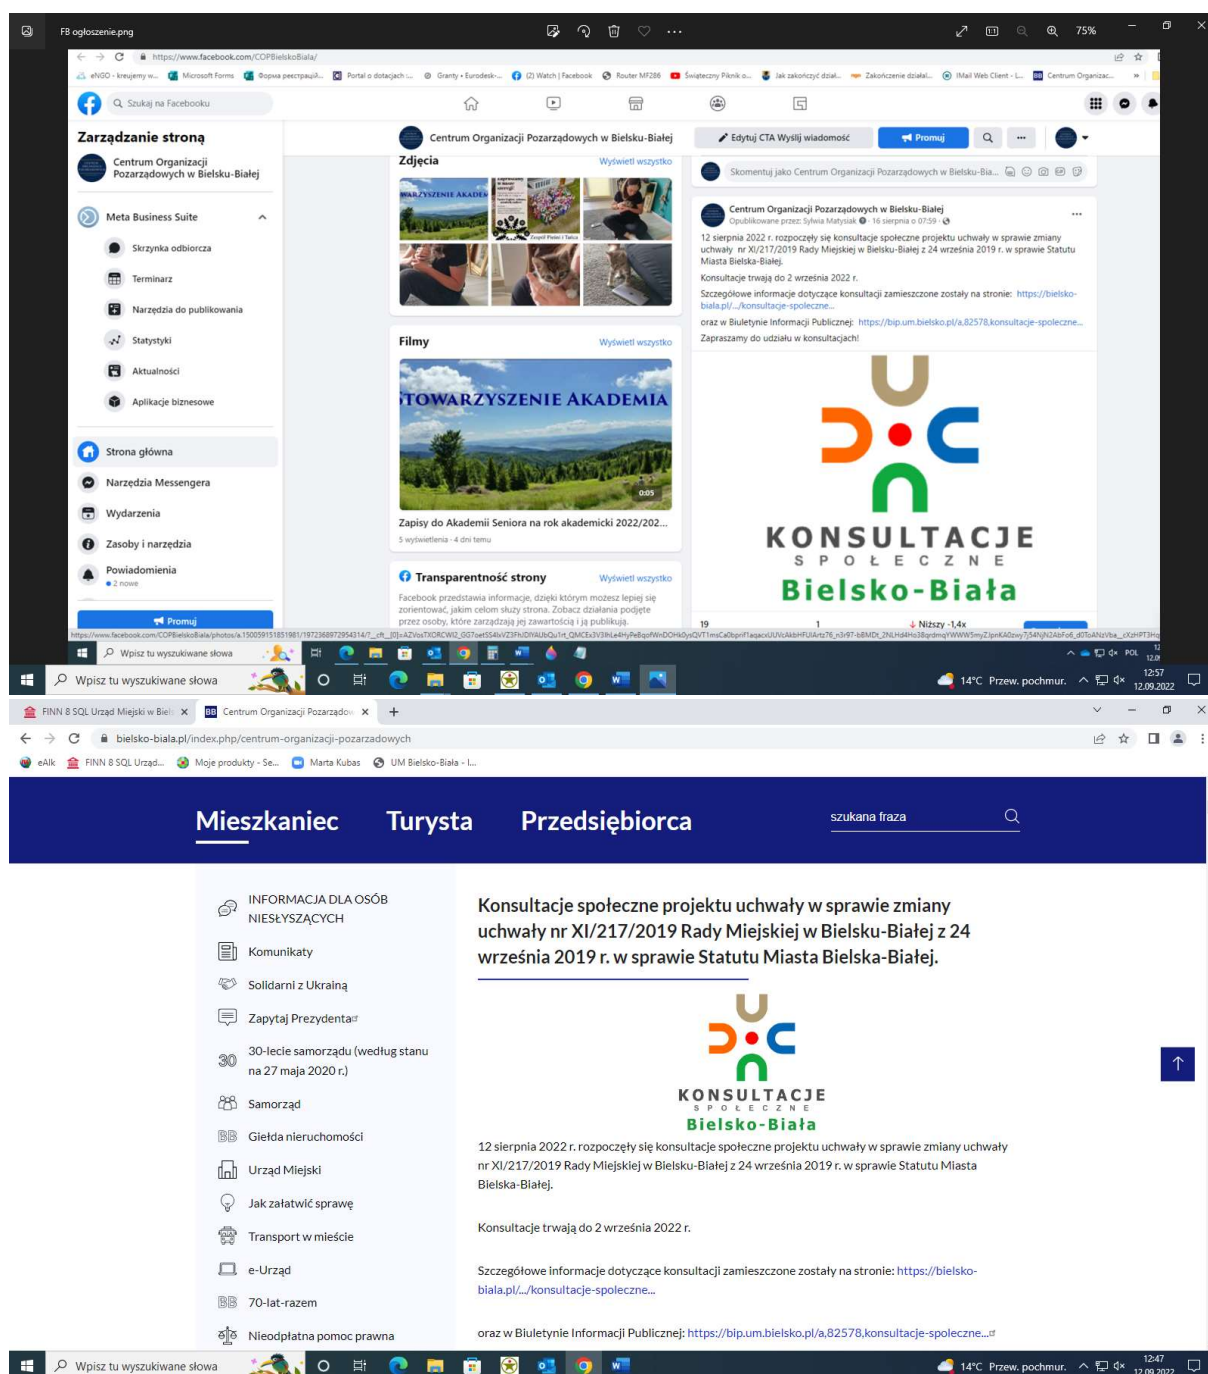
FB ogłoszenie.png

75%

https://www.facebook.com/COPBielskoBiala/

eNGO - kreujemy w... Microsoft Forms Портал o dotacjach ... Granty › Eurodesk-... (2) Watch | Facebook Router MF286 Świąteczny Piknik o... Jak zakończyć dział... Zakończenie działal... IMail Web Client - L... Centrum Organizac...

Szukaj na Facebooku

Zarządzanie stroną

Centrum Organizacji Pozarządowych w Bielsku-Białej

Meta Business Suite

Skrzynka odbiorcza

Terminarz

Narzędzia do publikowania

Statystyki

Aktualności

Aplikacje biznesowe

Strona główna

Narzędzia Messengera

Wydarzenia

Zasoby i narzędzia

Powiadomienia

2 nowe

Promuj

Centrum Organizacji Pozarządowych w Bielsku-Białej

Edytuj CTA Wyślij wiadomość

Promuj

Zdjęcia

Wyświetl wszystko

Filmy

Wyświetl wszystko

STOWARZYSZENIE AKADEMIA

0:05

Zapisy do Akademii Seniora na rok akademicki 2022/202...

5 wyświetlenia · 4 dni temu

Transparentność strony

Wyświetl wszystko

Facebook przedstawia informacje, dzięki którym możesz lepiej się zorientować, jakim celom służy strona. Zobacz działania podjęte przez osoby, które zarządzają jej zawartością i ją publikują.

Skomentuj jako Centrum Organizacji Pozarządowych w Bielsku-Bia...

Centrum Organizacji Pozarządowych w Bielsku-Białej

Opublikowane przez: Sylwia Matysiak · 16 sierpnia o 07:59 ·

12 sierpnia 2022 r. rozpoczęły się konsultacje społeczne projektu uchwały w sprawie zmiany uchwały nr XI/217/2019 Rady Miejskiej w Bielsku-Białej z 24 września 2019 r. w sprawie Statutu Miasta Bielska-Białej.

Konsultacje trwają do 2 września 2022 r.

Szczegółowe informacje dotyczące konsultacji zamieszczone zostały na stronie: https://bielsko-biala.pl/.../konsultacje-spoleczne...

oraz w Biuletynie Informacji Publicznej: https://bip.um.bielsko.pl/a,82578,konsultacje-spoleczne...

Zapraszamy do udziału w konsultacjach!

KONSULTACJE
SPOŁECZNE
Bielsko-Biała

19 1 Niższy -1,4x

Wpisz tu wyszukiwane słowa

14°C Przew. pochmur. POL 12:57 12.09.2022

FINN 8 SQL Urząd Miejski w Biel...

Centrum Organizacji Pozarządow...

bielsko-biala.pl/index.php/centrum-organizacji-pozarzadowych

eAlk FINN 8 SQL Urząd... Moje produkty - Se... Marta Kubas UM Bielsko-Biała - I...

Mieszkaniec Turysta Przedsiębiorca

szukana fraza

INFORMACJA DLA OSÓB NIESŁYSZĄCYCH

Komunikaty

Solidarni z Ukrainą

Zapytaj Prezydenta

30-lecie samorządu (według stanu na 27 maja 2020 r.)

Samorząd

Giełda nieruchomości

Urząd Miejski

Jak załatwić sprawę

Transport w mieście

e-Urząd

70-lat-razem

Nieodpłatna pomoc prawna

Konsultacje społeczne projektu uchwały w sprawie zmiany uchwały nr XI/217/2019 Rady Miejskiej w Bielsku-Białej z 24 września 2019 r. w sprawie Statutu Miasta Bielska-Białej.

KONSULTACJE
SPOŁECZNE
Bielsko-Biała

12 sierpnia 2022 r. rozpoczęły się konsultacje społeczne projektu uchwały w sprawie zmiany uchwały nr XI/217/2019 Rady Miejskiej w Bielsku-Białej z 24 września 2019 r. w sprawie Statutu Miasta Bielska-Białej.

Konsultacje trwają do 2 września 2022 r.

Szczegółowe informacje dotyczące konsultacji zamieszczone zostały na stronie: https://bielsko-biala.pl/.../konsultacje-spoleczne...

oraz w Biuletynie Informacji Publicznej: https://bip.um.bielsko.pl/a,82578,konsultacje-spoleczne...

Wpisz tu wyszukiwane słowa

14°C Przew. pochmur. 12:47 12.09.2022